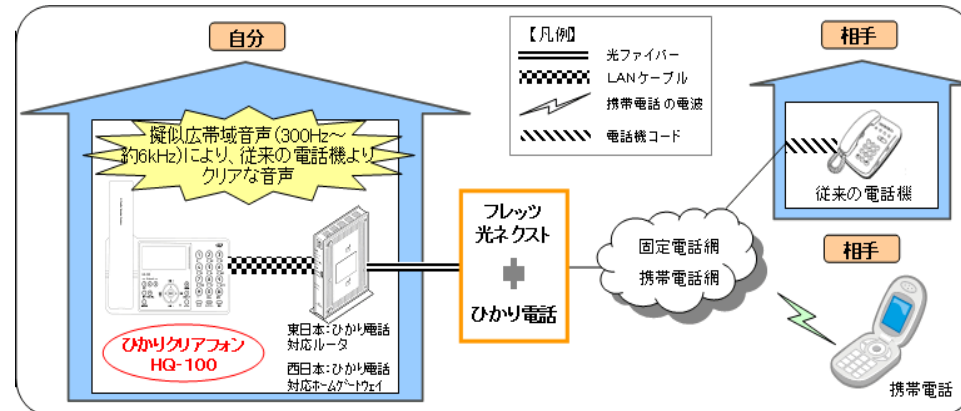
自分

擬似広帯域音声(300Hz～約6kHz)により、従来の電話機よりクリアな音声

ひかりクリアフォン
HQ-100

東日本：ひかり電話対応ルータ

西日本：ひかり電話対応ホームゲートウェイ

【凡例】
光ファイバー
LANケーブル
携帯電話の電波
電話機コード

フレッツ
光ネクスト
+
ひかり電話

固定電話網
携帯電話網

相手

従来の電話機

相手

携帯電話